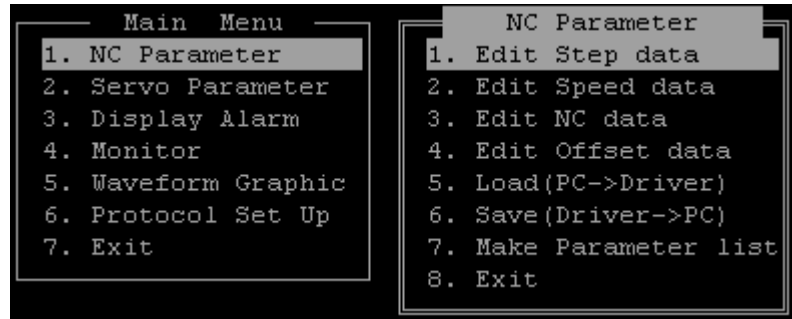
Main Menu
1. NC Parameter
2. Servo Parameter
3. Display Alarm
4. Monitor
5. Waveform Graphic
6. Protocol Set Up
7. Exit

NC Parameter
1. Edit Step data
2. Edit Speed data
3. Edit NC data
4. Edit Offset data
5. Load(PC->Driver)
6. Save(Driver->PC)
7. Make Parameter list
8. Exit